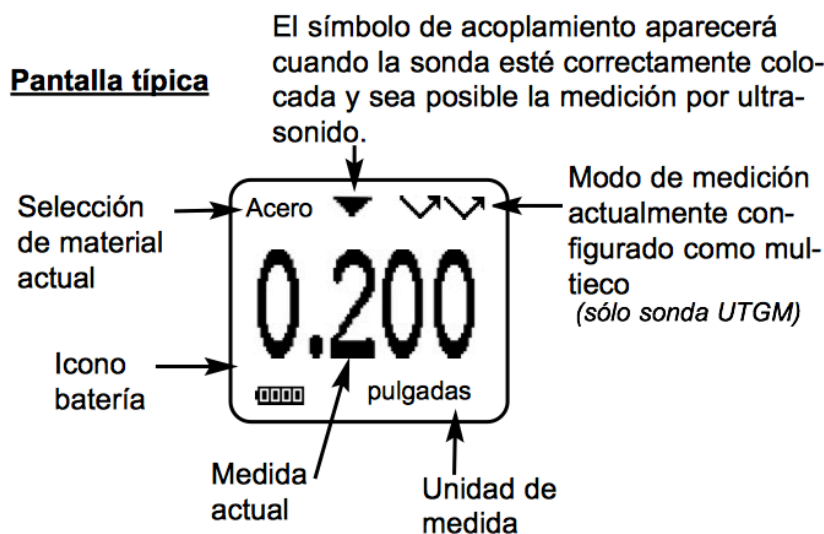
Pantalla típica

El símbolo de acoplamiento aparecerá cuando la sonda esté correctamente colocada y sea posible la medición por ultrasonido.

Selección de material actual

Acero

0.200

pulgadas

Modo de medición actualmente configurado como multieco
(sólo sonda UTGM)

Icono batería

Medida actual

Unidad de medida